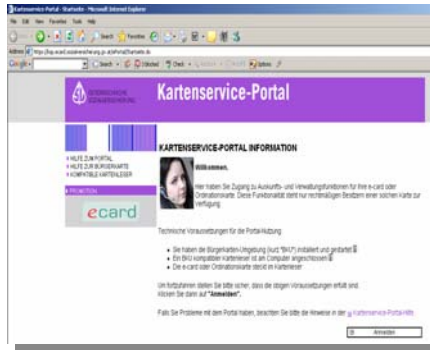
Kartenservice-Portal - Startseite - Microsoft Internet Explorer

File Edit View Favorites Tools Help

Kartenservice-Portal

HILFE ZUM PORTAL
HILFE ZUR BÜRGERKARTE
KOMPATIBLE KARTENLESER

PROMOTION

ecard

KARTENSERVICE-PORTAL INFORMATION

Willkommen.

Hier haben Sie Zugang zu Auskunfts- und Verwaltungsfunktionen für Ihre e-card oder Ordinationskarte. Diese Funktionalität steht nur rechtmäßigen Besitzern einer solchen Karte zur Verfügung.

Technische Voraussetzungen für die Portal-Nutzung:

Sie haben die Bürgerkarten-Umgebung (kurz "BKU") installiert und gestartet.
Ein BKU kompatibler Kartenleser ist am Computer angeschlossen.
Die e-card oder Ordinationskarte steckt im Kartenleser.

Um fortzufahren stellen Sie bitte sicher, dass die obigen Voraussetzungen erfüllt sind. Klicken Sie dann auf "Anmelden".

Falls Sie Probleme mit dem Portal haben, beachten Sie bitte die Hinweise in der Kartenservice-Portal-Hilfe.

Anmelden